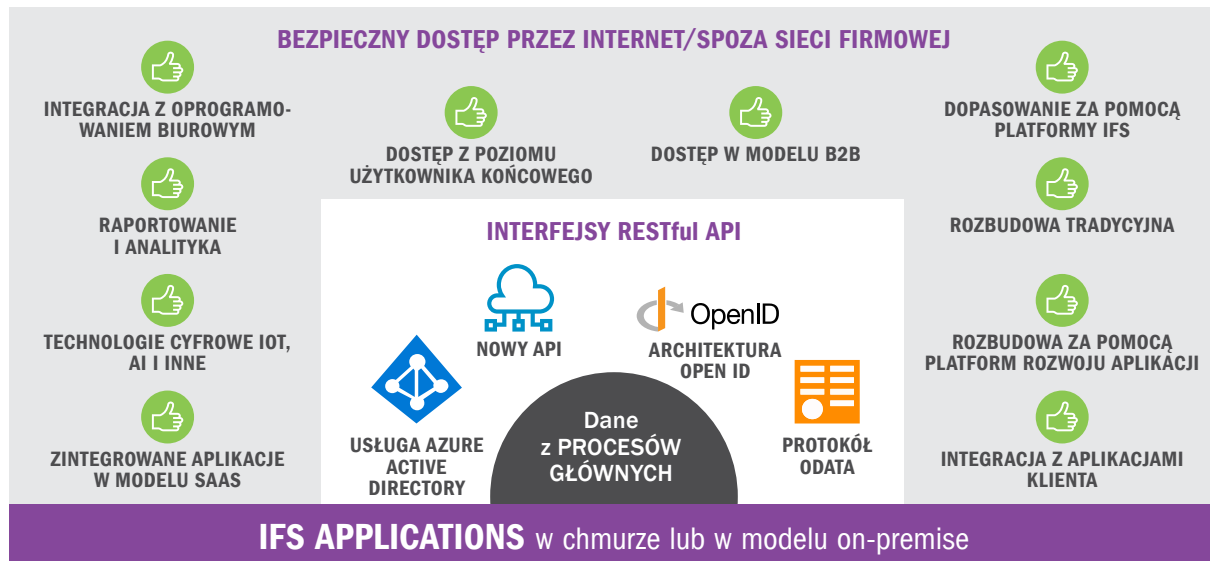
BEZPIECZNY DOSTĘP PRZEZ INTERNET/SPOZA SIECI FIRMOWEJ

INTEGRACJA Z OPROGRAMOWANIEM BIUROWYM

RAPORTOWANIE I ANALITYKA

TECHNOLOGIE CYFROWE IOT, AI I INNE

ZINTEGROWANE APLIKACJE W MODELU SAAS

DOSTĘP Z POZIOMU UŻYTKOWNIKA KOŃCOWEGO

DOSTĘP W MODELU B2B

DOPASOWANIE ZA POMOCĄ PLATFORMY IFS

ROZBUDOWA TRADYCYJNA

ROZBUDOWA ZA POMOCĄ PLATFORM ROZWOJU APLIKACJI

INTEGRACJA Z APLIKACJAMI KLIENTA

INTERFEJSY RESTful API

NOWY API

OpenID

ARCHITEKTURA OPEN ID

USŁUGA AZURE ACTIVE DIRECTORY

Dane z PROCESÓW GŁÓWNYCH

PROTOKÓŁ ODATA

IFS APPLICATIONS w chmurze lub w modelu on-premise